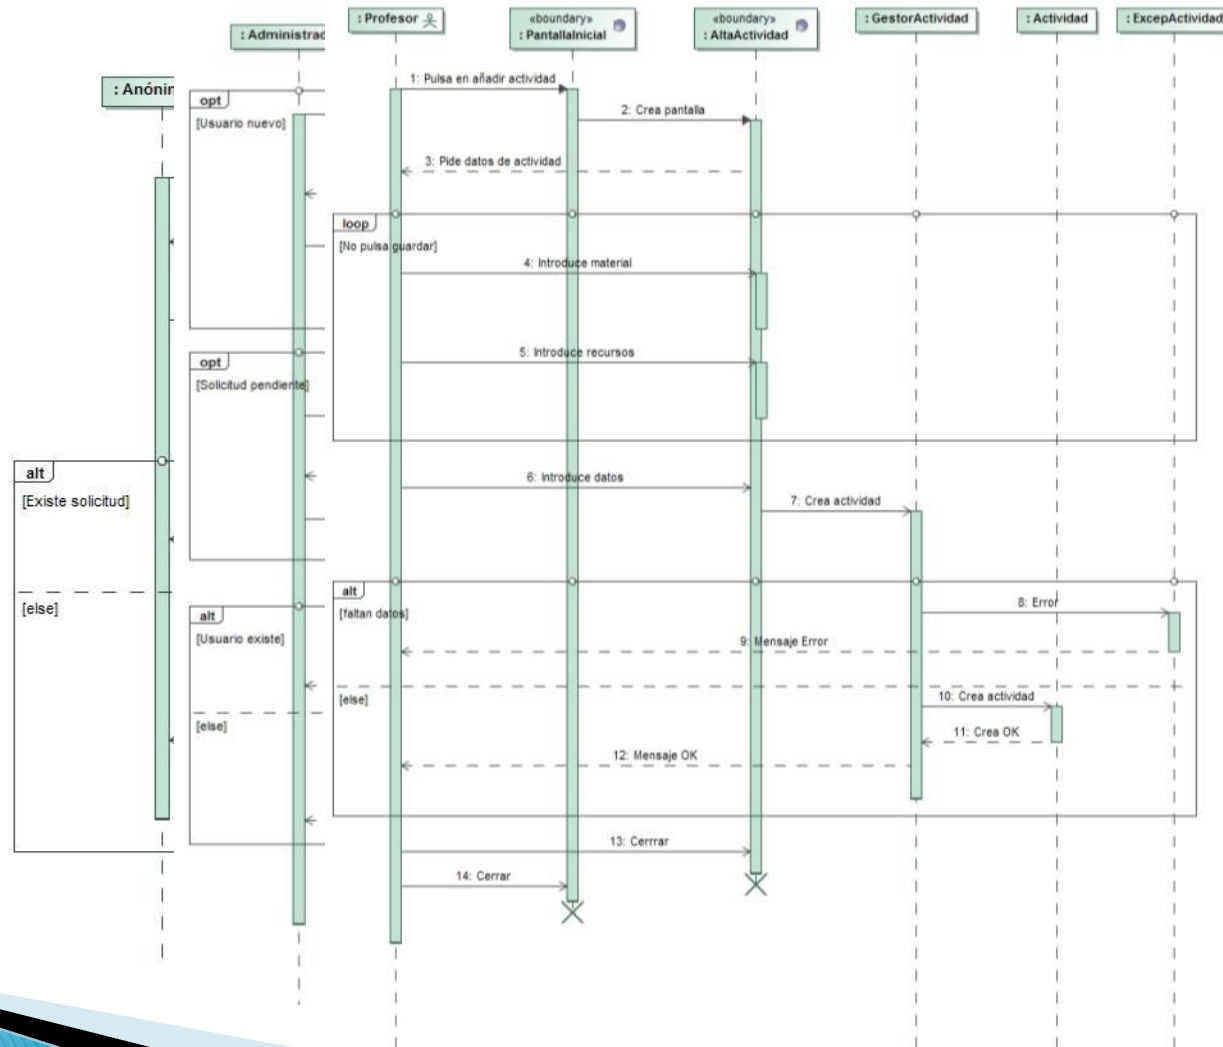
: Administrad

: Anónin

opt
[Usuario nuevo]

opt
[Solicitud pendiente]

alt
[Existe solicitud]

[else]

alt
[Usuario existe]

[else]

: Profesor

«boundary»
: PantallaInicial

«boundary»
: AltaActividad

: GestorActividad

: Actividad

: ExcepActividad

1: Pulsa en añadir actividad

2: Crea pantalla

3: Pide datos de actividad

loop
[No pulsa guardar]

4: Introduce material

5: Introduce recursos

6: Introduce datos

7: Crea actividad

alt
[faltan datos]

8: Error

9: Mensaje Error

[else]

10: Crea actividad

11: Crea OK

12: Mensaje OK

13: Cerrrar

14: Cerrar